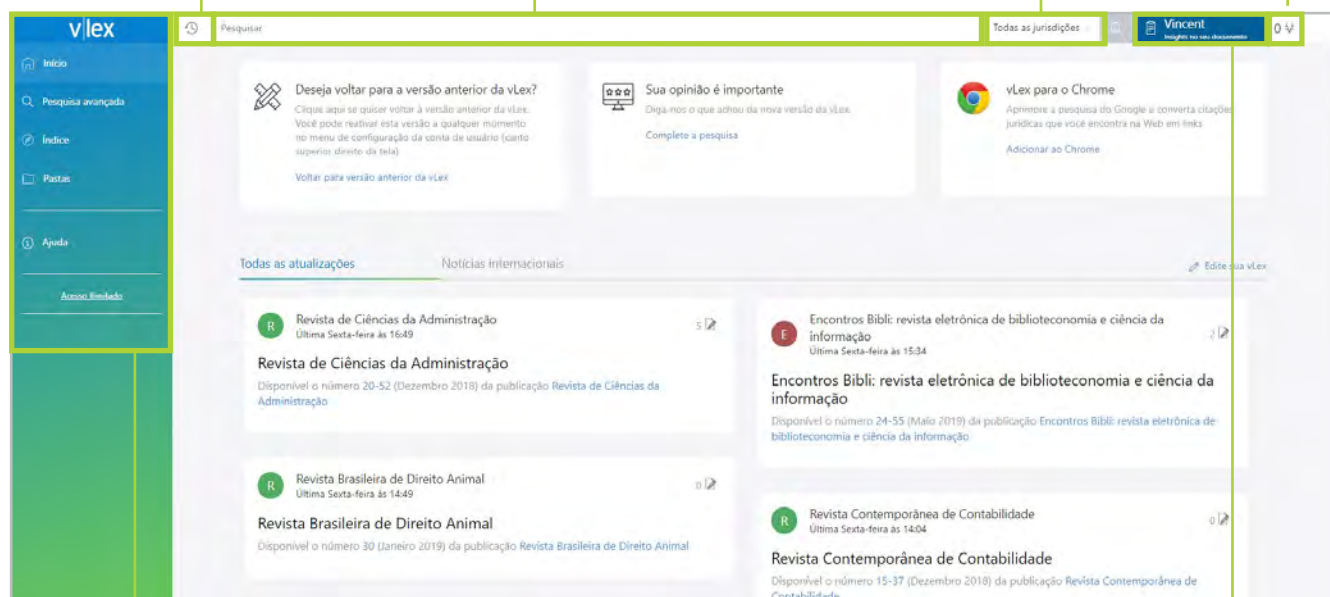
v|lex

Início

Pesquisa avançada

Índice

Pastas

Ajuda

Acesso limitado

Pesquisar

Todas as jurisdições

Vincent
Insights no seu documento

0

Deseja voltar para a versão anterior da vLex?
Clique aqui se quiser voltar à versão anterior da vLex. Você pode reativar esta versão a qualquer momento no menu de configuração da conta de usuário (canto superior direito da tela)

Voltar para versão anterior da vLex

Sua opinião é importante
Diga-nos o que achou da nova versão da vLex

Complete a pesquisa

vLex para o Chrome
Aprimore a pesquisa do Google e converta citações jurídicas que você encontra na Web em links

Adicionar ao Chrome

Todas as atualizações

Notícias internacionais

Edite sua vLex

R
Revista de Ciências da Administração
Última Sexta-feira às 16:49
5

Revista de Ciências da Administração
Disponível o número 20-52 (Dezembro 2018) da publicação Revista de Ciências da Administração

E
Encontros Bibli: revista eletrônica de biblioteconomia e ciência da informação
Última Sexta-feira às 15:34
2

Encontros Bibli: revista eletrônica de biblioteconomia e ciência da informação
Disponível o número 24-55 (Maio 2019) da publicação Encontros Bibli: revista eletrônica de biblioteconomia e ciência da informação

R
Revista Brasileira de Direito Animal
Última Sexta-feira às 14:49
0

Revista Brasileira de Direito Animal
Disponível o número 30 (Janeiro 2019) da publicação Revista Brasileira de Direito Animal

R
Revista Contemporânea de Contabilidade
Última Sexta-feira às 14:04
0

Revista Contemporânea de Contabilidade
Disponível o número 15-37 (Dezembro 2018) da publicação Revista Contemporânea de Contabilidade